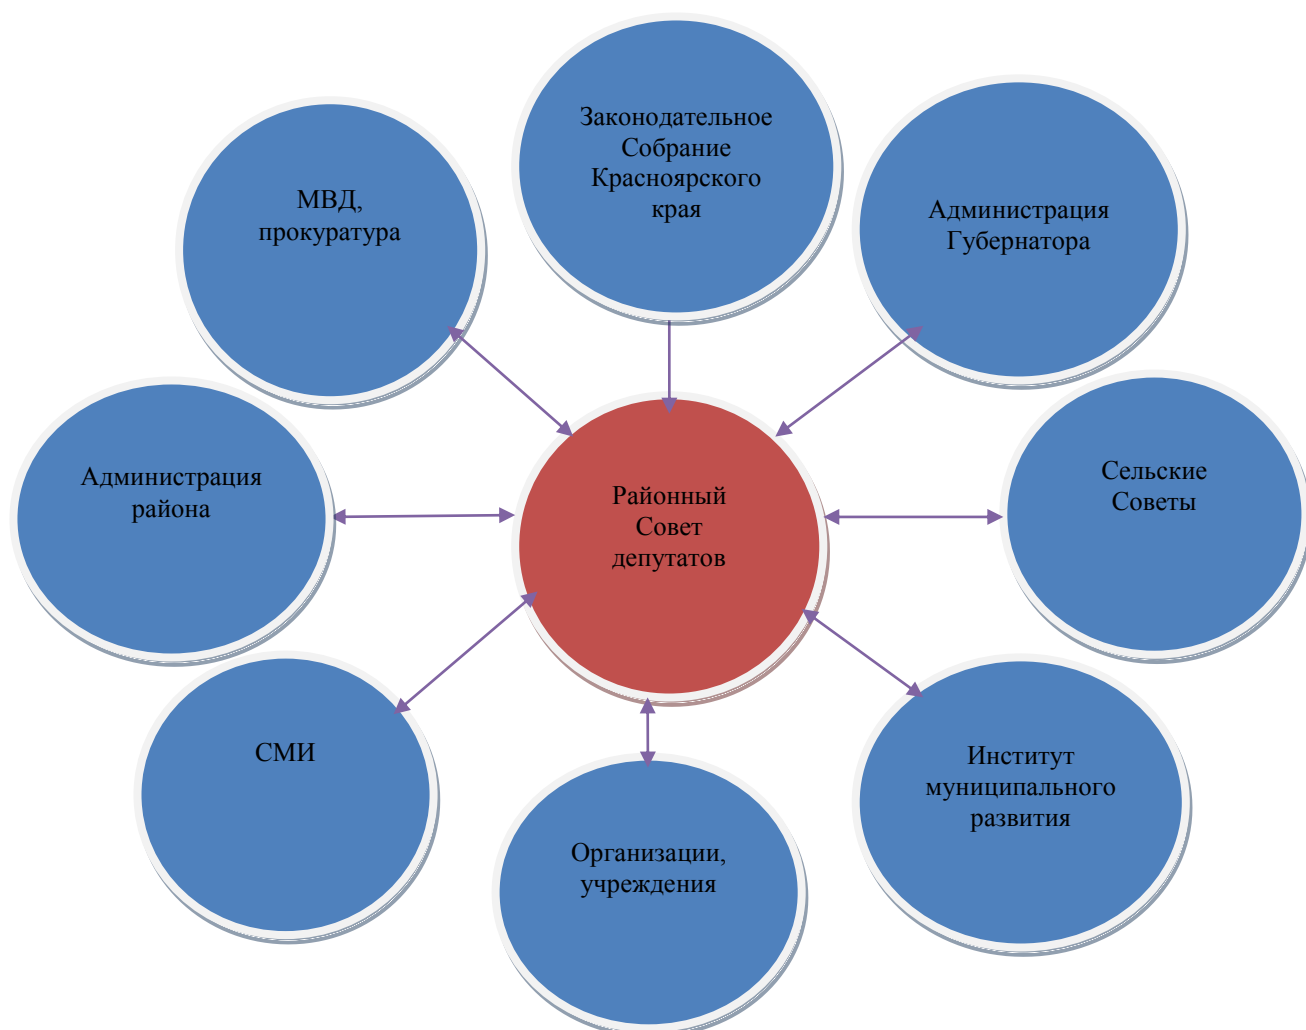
Законодательное Собрание Красноярского края

МВД, прокуратура

Администрация Губернатора

Администрация района

Районный Совет депутатов

Сельские Советы

СМИ

Институт муниципального развития

Организации, учреждения